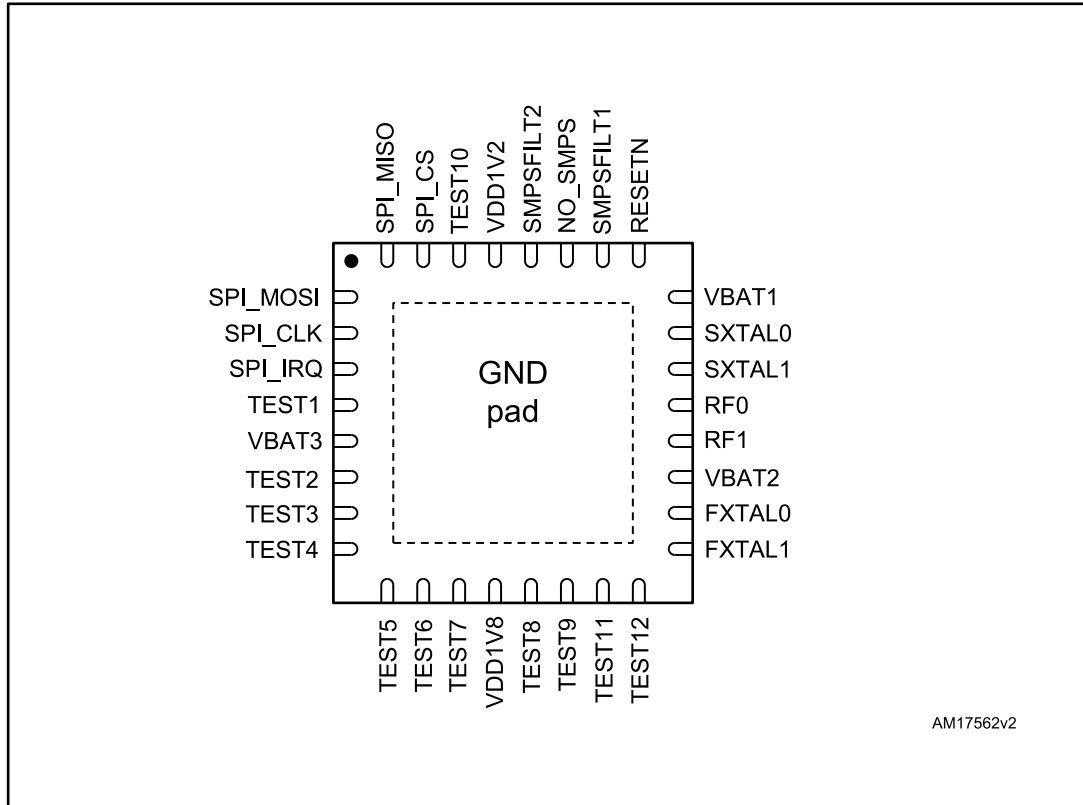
SPI_MISO
SPI_CS
TEST10
VDD1V2
SMPSFILT2
NO_SMPS
SMPSFILT1
RESETN

SPI_MOSI
SPI_CLK
SPI_IRQ
TEST1
VBAT3
TEST2
TEST3
TEST4

GND
pad

VBAT1
SXTAL0
SXTAL1
RF0
RF1
VBAT2
FXTAL0
FXTAL1

TEST5
TEST6
TEST7
VDD1V8
TEST8
TEST9
TEST11
TEST12

AM17562v2